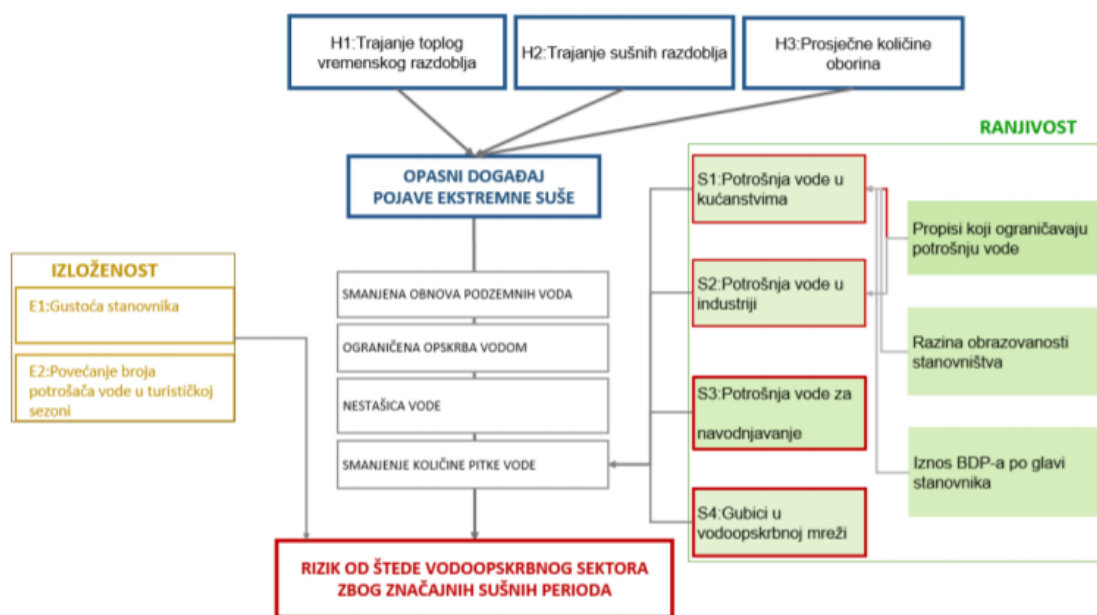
H1:Trajanje toplog vremenskog razdoblja

H2:Trajanje sušnih razdoblja

H3:Prosječne količine oborina

RANJIVOST

OPASNI DOGAĐAJ
POJAVE EKSTREMNE SUŠE

S1:Potrošnja vode u kućanstvima

Propisi koji ograničavaju potrošnju vode

IZLOŽENOST

E1:Gustoća stanovnika

SMANJENA OBNOVA PODZEMNIH VODA

S2:Potrošnja vode u industriji

Razina obrazovanosti stanovništva

OGRANIČENA OPSKRBA VODOM

E2:Povećanje broja potrošača vode u turističkoj sezoni

NESTAŠICA VODE

S3:Potrošnja vode za navodnjavanje

SMANJENJE KOLIČINE PITKE VODE

Iznos BDP-a po glavi stanovnika

S4:Gubici u vodoopskrbnoj mreži

RIZIK OD ŠTEDE VODOOPSKRBNOG SEKTORA
ZBOG ZNAČAJNIH SUŠNIH PERIODA